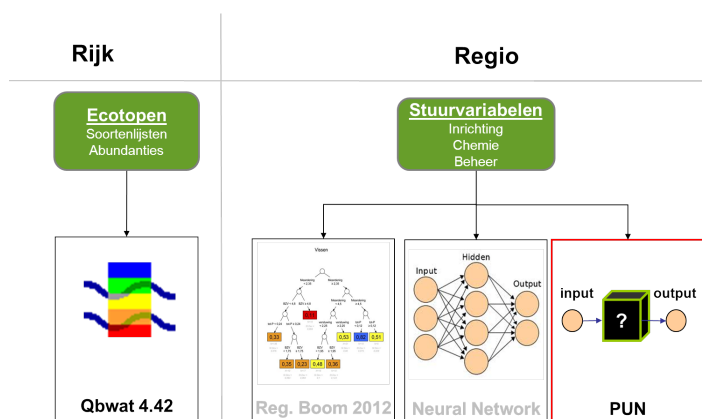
Rijk

Regio

Ecotopen
Soortenlijsten
Abundanties

Stuurvariabelen
Inrichting
Chemie
Beheer

Vissen

0.33

0.53 0.60 0.51

0.35 0.23 0.48 0.36

Input

Hidden

Output

input

?

output

Qbwat 4.42

Reg. Boom 2012

Neural Network

PUN